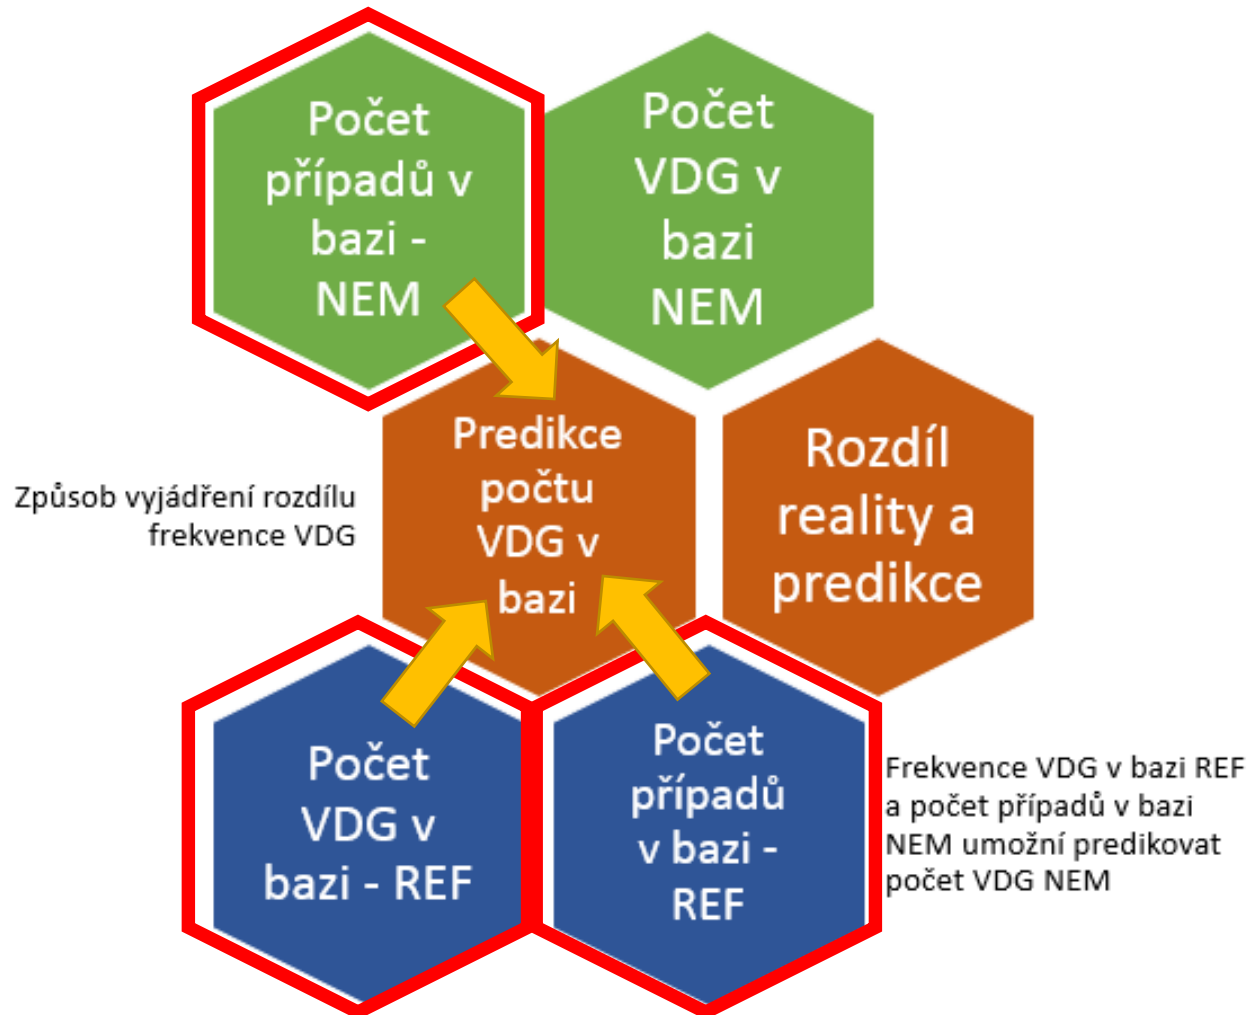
Počet případů v bazi - NEM

Počet VDG v bazi NEM

Způsob vyjádření rozdílu frekvence VDG

Predikce počtu VDG v bazi

Rozdíl reality a predikce

Počet VDG v bazi - REF

Počet případů v bazi - REF

Frekvence VDG v bazi REF a počet případů v bazi NEM umožní predikovat počet VDG NEM